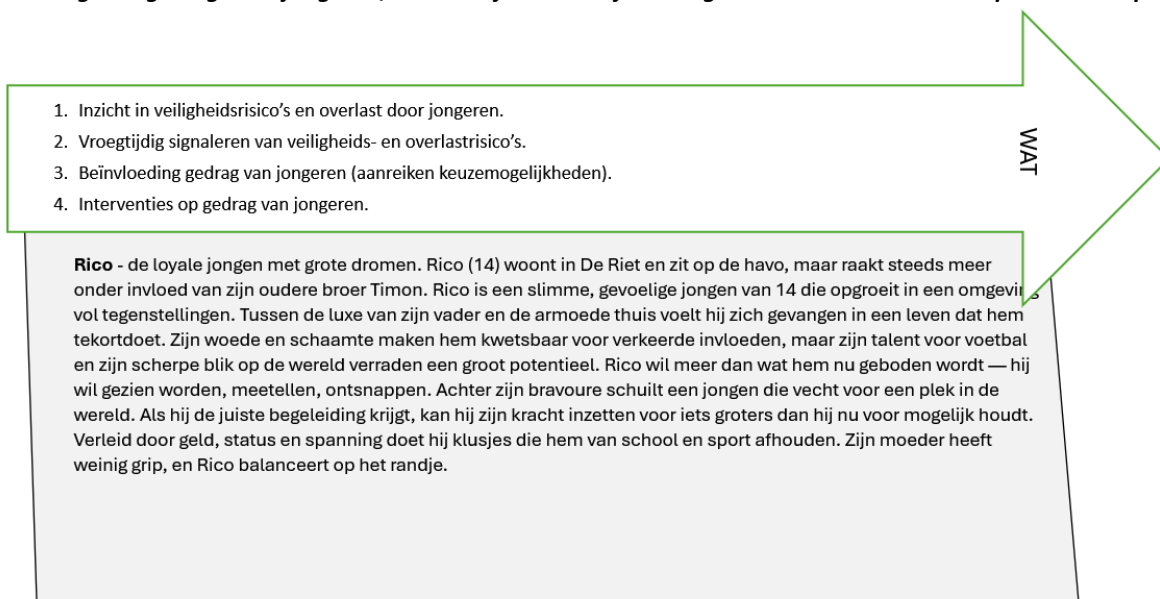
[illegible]

1. Inzicht in veiligheidsrisico's en overlast door jongeren.
2. Vroegtijdig signaleren van veiligheids- en overlastrisico's.
3. Beïnvloeding gedrag van jongeren (aanreiken keuzemogelijkheden).
4. Interventies op gedrag van jongeren.

WAT

**Rico** - de loyale jongen met grote dromen. Rico (14) woont in De Riet en zit op de havo, maar raakt steeds meer onder invloed van zijn oudere broer Timon. Rico is een slimme, gevoelige jongen van 14 die opgroeit in een omgevi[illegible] vol tegenstellingen. Tussen de luxe van zijn vader en de armoede thuis voelt hij zich gevangen in een leven dat hem tekortdoet. Zijn woede en schaamte maken hem kwetsbaar voor verkeerde invloeden, maar zijn talent voor voetbal en zijn scherpe blik op de wereld verraden een groot potentieel. Rico wil meer dan wat hem nu geboden wordt — hij wil gezien worden, meetellen, ontsnappen. Achter zijn bravoure schuilt een jongen die vecht voor een plek in de wereld. Als hij de juiste begeleiding krijgt, kan hij zijn kracht inzetten voor iets groters dan hij nu voor mogelijk houdt. Verleid door geld, status en spanning doet hij klusjes die hem van school en sport afhouden. Zijn moeder heeft weinig grip, en Rico balanceert op het randje.